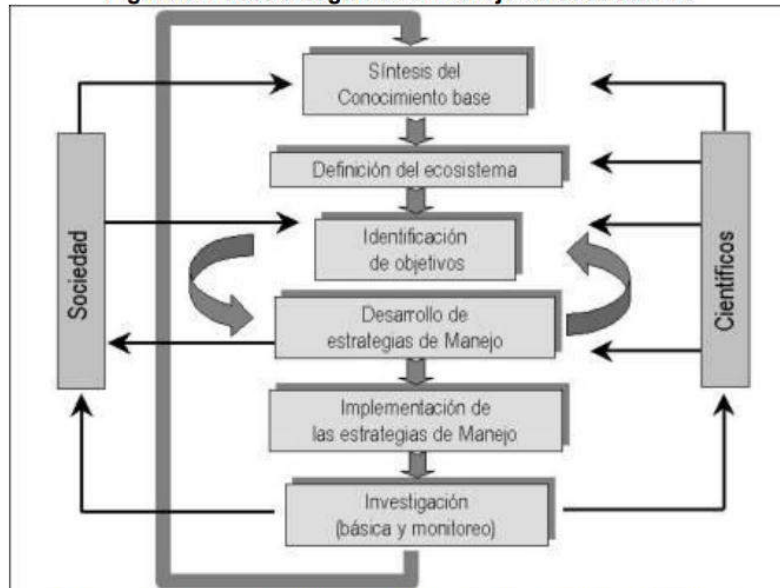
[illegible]

Síntesis del Conocimiento base

Definición del ecosistema

Identificación de objetivos

Desarrollo de estrategias de Manejo

Implementación de las estrategias de Manejo

Investigación (básica y monitoreo)

Sociedad

Científicos